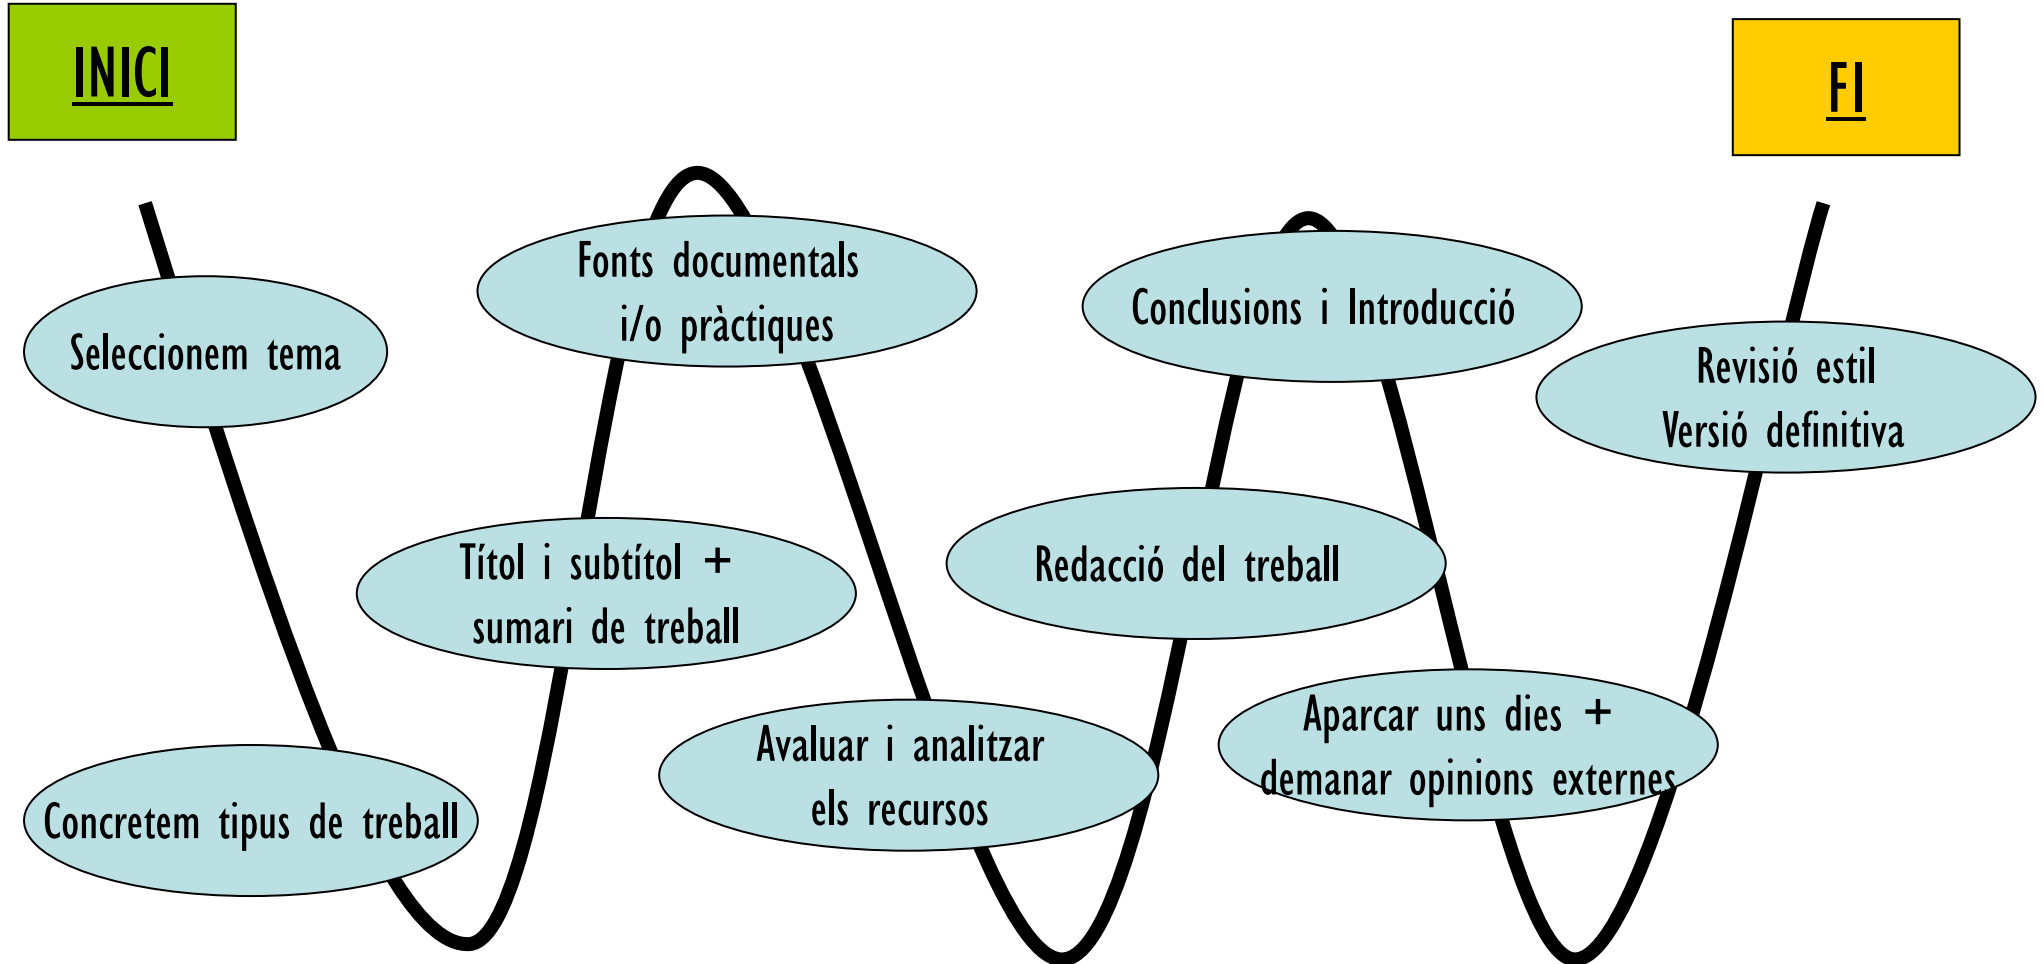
INICI

FI

Seleccionem tema

Concretem tipus de treball

Fonts documentals i/o pràctiques

Títol i subtítol + sumari de treball

Avaluar i analitzar els recursos

Conclusions i Introducció

Redacció del treball

Aparcar uns dies + demanar opinions externes

Revisió estil Versió definitiva